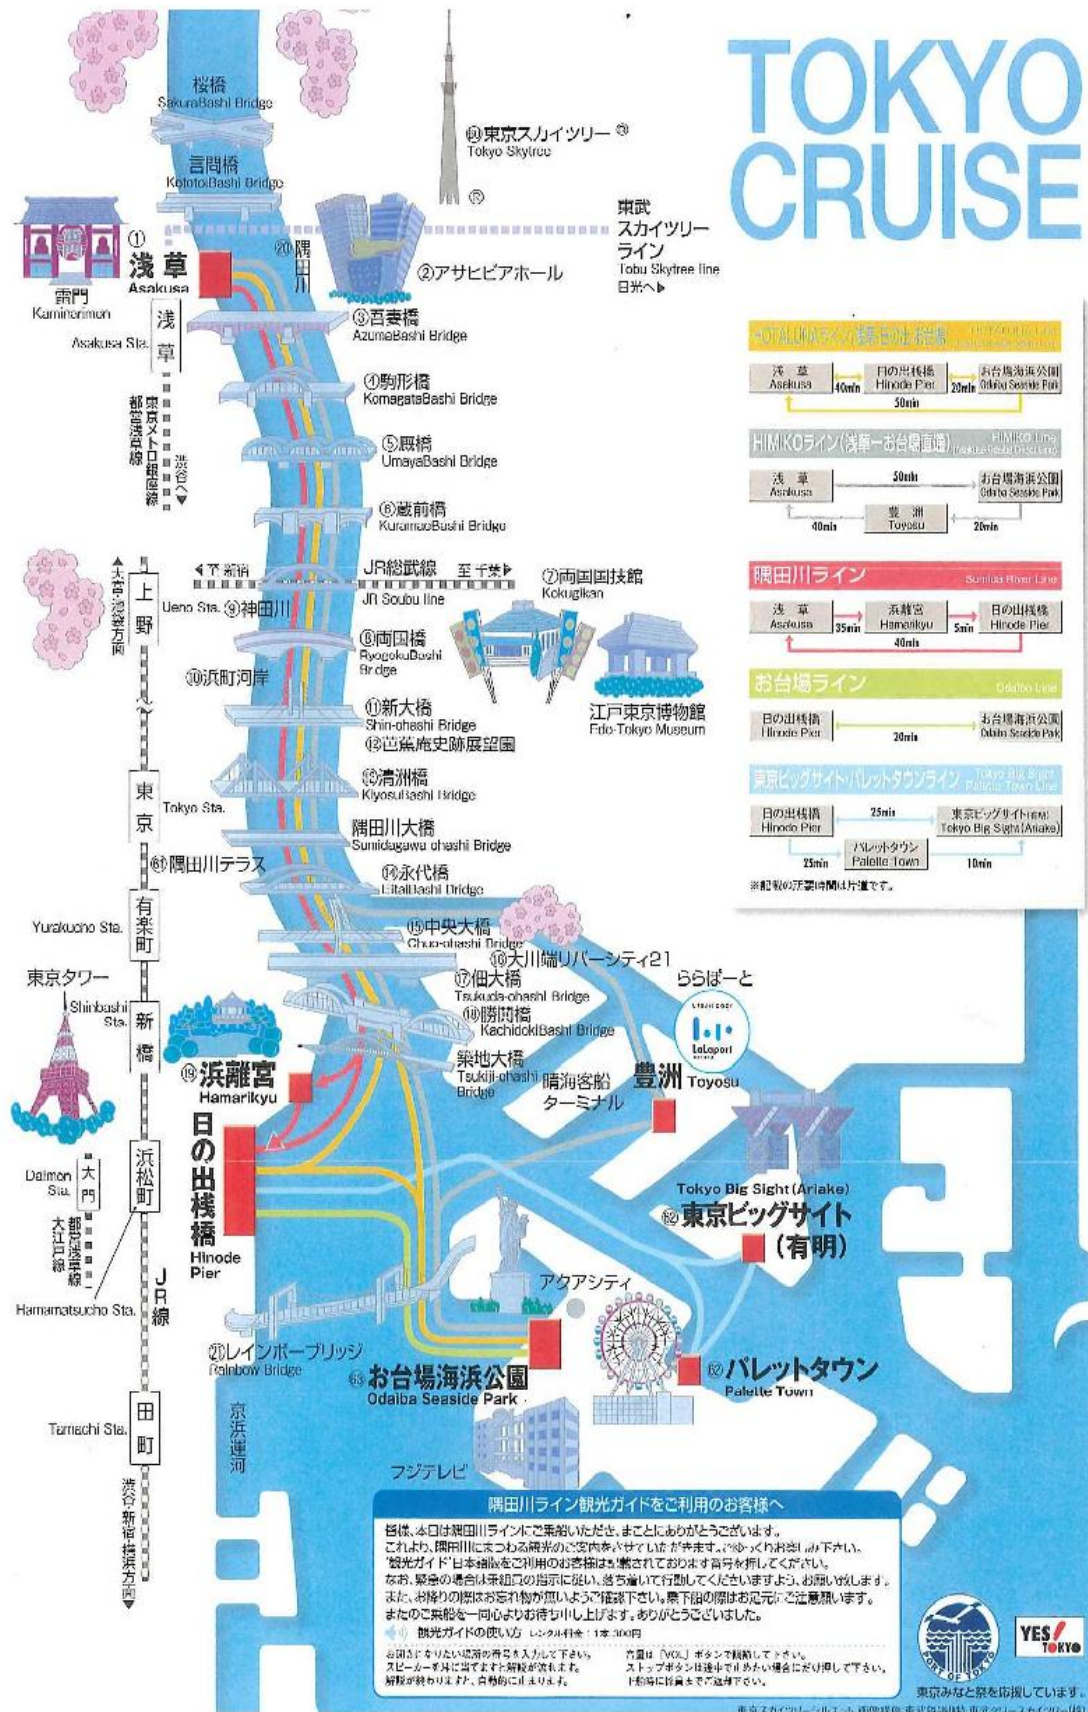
TOKYO CRUISE

桜橋
SakuraBashi Bridge

言問橋
KototoiBashi Bridge

㉔東京スカイツリー
Tokyo Skytree

東武
スカイツリー
ライン
Tobu Skytree line
日光へ

① 浅草
Asakusa

雷門
Kaminarimon

⑳隅田川

②アサヒビアホール

浅草
Asakusa Sta.

③吾妻橋
AzumaBashi Bridge

④駒形橋
KomagataBashi Bridge

⑤厩橋
UmayaBashi Bridge

⑥蔵前橋
KuramaeBashi Bridge

東京メトロ銀座線
都営浅草線
渋谷へ

上野
Ueno Sta.
大宮・池袋方面

◀下 新宿
JR総武線
JR Soubu line
至 千葉▶

⑨神田川

⑦両国国技館
Kokugikan

⑧両国橋
RyogokuBashi Bridge

⑩浜町河岸

⑪新大橋
Shin-ohashi Bridge
⑫芭蕉庵史跡展望園

江戸東京博物館
Edo-Tokyo Museum

⑬清洲橋
KiyosuBashi Bridge

東京
Tokyo Sta.

隅田川大橋
Sumidagawa ohashi Bridge

㊶隅田川テラス

⑭永代橋
EitaiBashi Bridge

有楽町
Yurakucho Sta.

⑮中央大橋
Chuo-ohashi Bridge

⑯大川端リバーシティ21

⑰佃大橋
Tsukuda-ohashi Bridge

ららぽーと
LaLaport

東京タワー

新橋
Shinbashi Sta.

⑱勝鬨橋
KachidokiBashi Bridge

築地大橋
Tsukiji-ohashi Bridge

晴海客船ターミナル

豊洲 Toyosu

⑲浜離宮
Hamarikyu

日の出桟橋
Hinode Pier

大門
Daimon Sta.
都営浅草線
大江戸線

浜松町
Hamamatsucho Sta.

JR線

Tokyo Big Sight (Ariake)
㊷東京ビッグサイト(有明)

アクアシティ

㉑レインボーブリッジ
Rainbow Bridge

㊸お台場海浜公園
Odaiba Seaside Park

㊷パレットタウン
Palette Town

田町
Tamachi Sta.

京浜運河

フジテレビ

渋谷・新宿・横浜方面

HOTALUNAライン(浅草-日の出-お台場) HOTALUNA Line
浅草 Asakusa → 40min → 日の出桟橋 Hinode Pier → 20min → お台場海浜公園 Odaiba Seaside Park
50min

HIMIKOライン(浅草-お台場直通) HIMIKO Line
浅草 Asakusa — 50min — お台場海浜公園 Odaiba Seaside Park
40min 豊洲 Toyosu 20min

隅田川ライン Sumida River Line
浅草 Asakusa → 35min → 浜離宮 Hamarikyu → 5min → 日の出桟橋 Hinode Pier
40min

お台場ライン Odaiba Line
日の出桟橋 Hinode Pier — 20min — お台場海浜公園 Odaiba Seaside Park

東京ビッグサイト・パレットタウンライン Tokyo Big Sight Palette Town Line
日の出桟橋 Hinode Pier — 25min — 東京ビッグサイト(有明) Tokyo Big Sight (Ariake)
25min パレットタウン Palette Town 10min

※船舶の所要時間は片道です。

隅田川ライン観光ガイドをご利用のお客様へ
皆様、本日は隅田川ラインにご乗船いただき、まことにありがとうございます。
これより、隅田川にまつわる観光のご案内をさせていただきます。ごゆっくりお楽しみ下さい。
「観光ガイド」日本語版をご利用のお客様は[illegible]
なお、緊急の場合は乗組員の指示に従い、落ち着いて行動してくださいますよう、お願い致します。
また、お帰りの際はお忘れ物が無いようご確認下さい。桟下船の際はお足元にご注意願います。
またのご乗船を一同心よりお待ち申し上げます。ありがとうございました。
観光ガイドの使い方 レンタル料金:1本300円
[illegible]

東京みなと祭を応援しています。
PORT OF TOKYO
YES! TOKYO